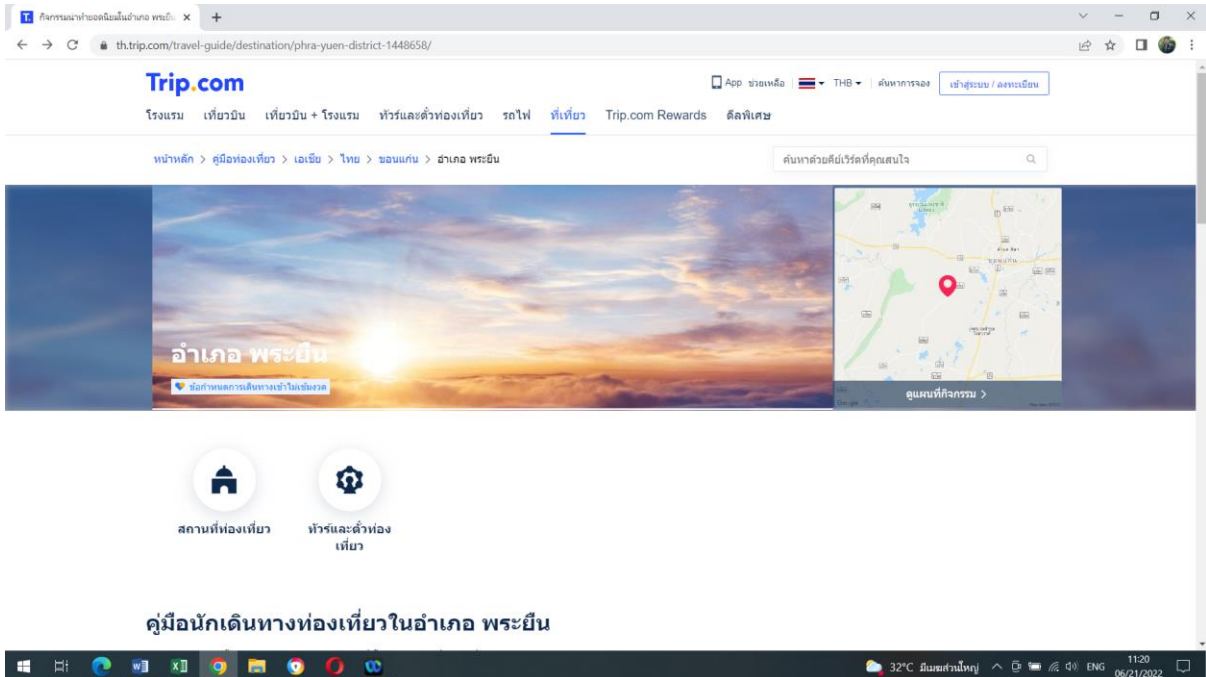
กิจกรรมน่าทำยอดนิยมในอำเภอ พระยืน ×

th.trip.com/travel-guide/destination/phra-yuen-district-1448658/

Trip.com

App ช่วยเหลือ THB ค้นหาการจอง เข้าสู่ระบบ / ลงทะเบียน

โรงแรม เที่ยวบิน เที่ยวบิน + โรงแรม ทัวร์และตั๋วท่องเที่ยว รถไฟ ที่เที่ยว Trip.com Rewards ดีลพิเศษ

หน้าหลัก > คู่มือท่องเที่ยว > เอเชีย > ไทย > ขอนแก่น > อำเภอ พระยืน

ค้นหาด้วยคีย์เวิร์ดที่คุณสนใจ

อำเภอ พระยืน

ข้อกำหนดการเดินทางเข้าไม่เข้มงวด

ดูแผนที่กิจกรรม >

สถานที่ท่องเที่ยว

ทัวร์และตั๋วท่องเที่ยว

คู่มือนักเดินทางท่องเที่ยวในอำเภอ พระยืน

32°C มีเมฆส่วนใหญ่ ENG 11:20 06/21/2022